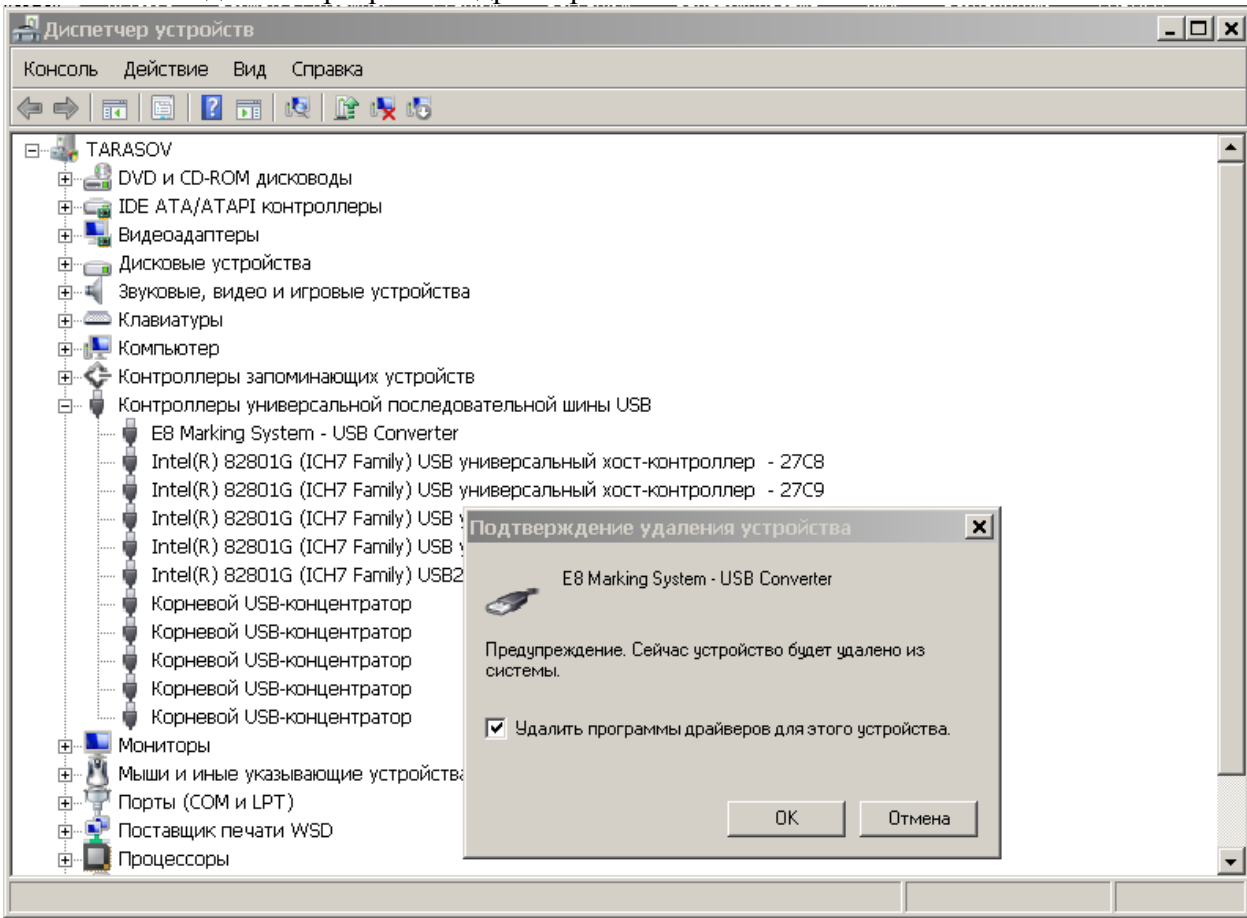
Диспетчер устройств

Консоль Действие Вид Справка

TARASOV
DVD и CD-ROM дисководы
IDE ATA/ATAPI контроллеры
Видеоадаптеры
Дисковые устройства
Звуковые, видео и игровые устройства
Клавиатуры
Компьютер
Контроллеры запоминающих устройств
Контроллеры универсальной последовательной шины USB
E8 Marking System - USB Converter
Intel(R) 82801G (ICH7 Family) USB универсальный хост-контроллер - 27C8
Intel(R) 82801G (ICH7 Family) USB универсальный хост-контроллер - 27C9
Intel(R) 82801G (ICH7 Family) USB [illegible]
Intel(R) 82801G (ICH7 Family) USB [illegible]
Intel(R) 82801G (ICH7 Family) USB2 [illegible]
Корневой USB-концентратор
Корневой USB-концентратор
Корневой USB-концентратор
Корневой USB-концентратор
Корневой USB-концентратор
Мониторы
Мыши и иные указывающие устройства
Порты (COM и LPT)
Поставщик печати WSD
Процессоры

Подтверждение удаления устройства

E8 Marking System - USB Converter

Предупреждение. Сейчас устройство будет удалено из системы.

Удалить программы драйверов для этого устройства.

OK Отмена